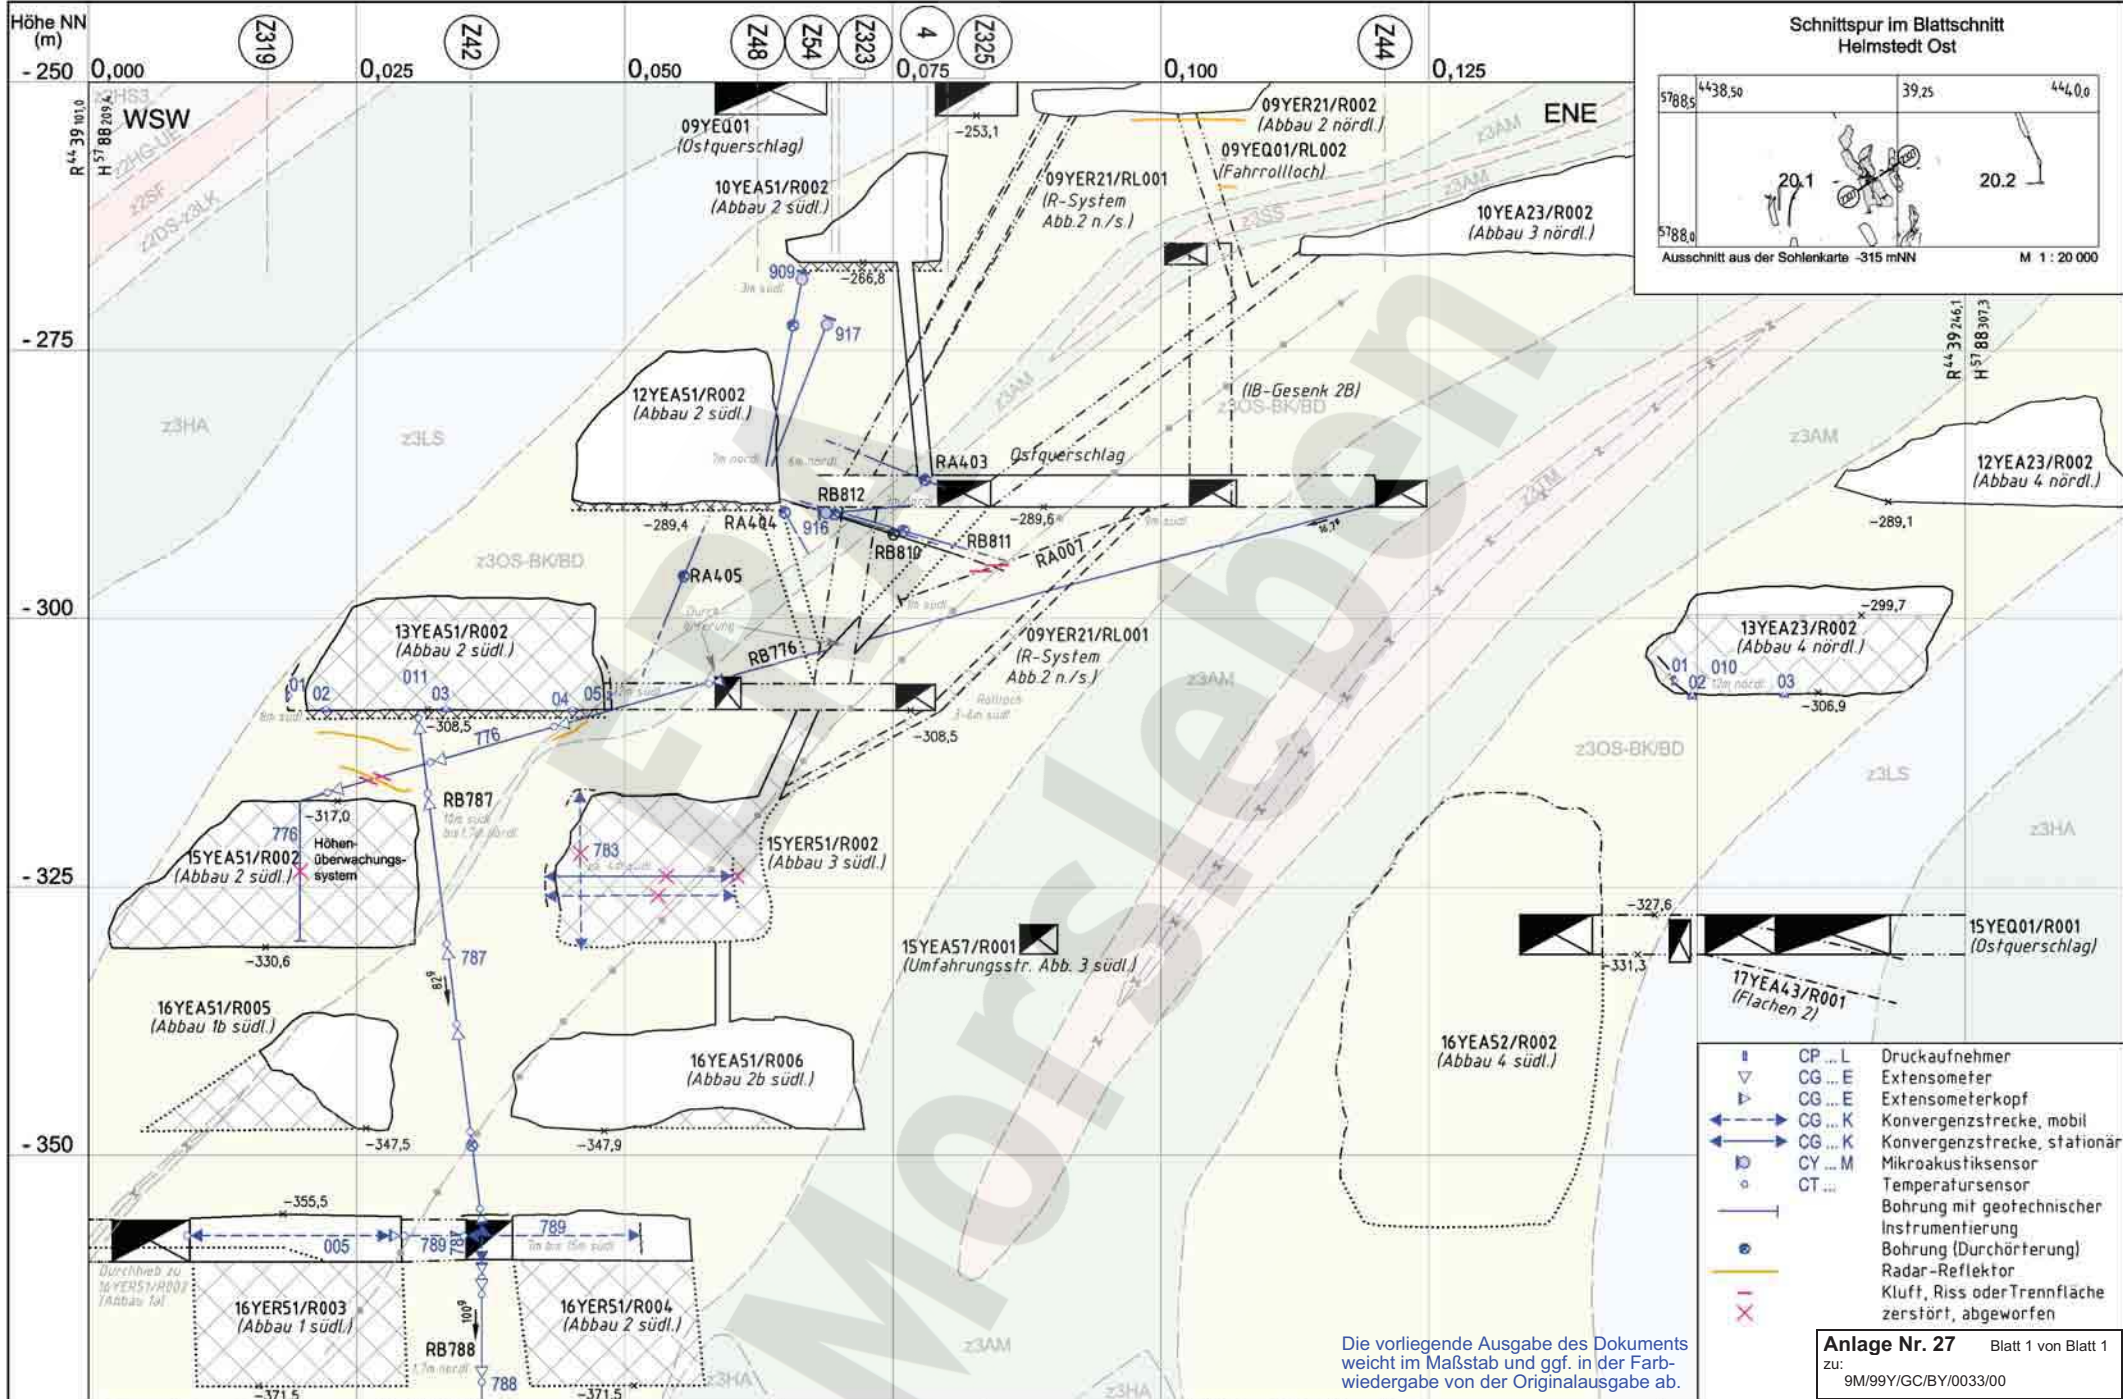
Höhe NN (m)

Z319 Z42 Z48 Z54 Z323 4 Z325 Z44

- 250 0,000 0,025 0,050 0,075 0,100 0,125

WSW ENE

09YEQ01 (Ostquerschlag)

-253,1

09YER21/R002 (Abbau 2 nördl.)

09YEQ01/RL002 (Fahrrollloch)

09YER21/RL001 (R-System Abb.2 n./s.)

10YEA51/R002 (Abbau 2 südl.)

10YEA23/R002 (Abbau 3 nördl.)

909 917 -266,8

- 275

(IB-Gesenk 2B)

12YEA51/R002 (Abbau 2 südl.)

z3HA z3LS z3AM z3OS-BK/BD

RA403 Ostquerschlag

RB812 RA404 916 RB810 RB811 RA007

-289,4 -289,6

12YEA23/R002 (Abbau 4 nördl.)

-289,1

RA405

- 300

13YEA51/R002 (Abbau 2 südl.)

09YER21/RL001 (R-System Abb.2 n./s.)

RB776

01 02 011 03 04 05

-308,5 776 -308,5

13YEA23/R002 (Abbau 4 nördl.)

-299,7

01 010 02 03 -306,9

z3OS-BK/BD z3LS z3HA z3AM

RB787

-317,0

776 Höhenüberwachungssystem

15YEA51/R002 (Abbau 2 südl.)

783

15YER51/R002 (Abbau 3 südl.)

- 325

-330,6

787

15YEA57/R001 (Umfahrungsstr. Abb. 3 südl.)

-327,6 -331,3

15YEQ01/R001 (Ostquerschlag)

17YEA43/R001 (Flachen 2)

16YEA51/R005 (Abbau 1b südl.)

16YEA51/R006 (Abbau 2b südl.)

16YEA52/R002 (Abbau 4 südl.)

-347,5 -347,9

- 350

-355,5

005 789 789 789

16YER51/R003 (Abbau 1 südl.)

16YER51/R004 (Abbau 2 südl.)

RB788 788

-371,5 -371,5

Schnittspur im Blattschnitt Helmstedt Ost

4438,50 39,25 4440,0 5788,5 5788,0 20.1 20.2

Ausschnitt aus der Sohlenkarte -315 mNN M 1 : 20 000

| | CP ... L | Druckaufnehmer |
|---|---|---|
| | CG ... E | Extensometer |
| | CG ... E | Extensometerkopf |
| | CG ... K | Konvergenzstrecke, mobil |
| | CG ... K | Konvergenzstrecke, stationär |
| | CY ... M | Mikroakustiksensor |
| | CT ... | Temperatursensor |
| | | Bohrung mit geotechnischer Instrumentierung |
| | | Bohrung (Durchörterung) |
| | | Radar-Reflektor |
| | | Kluft, Riss oder Trennfläche |
| | | zerstört, abgeworfen |

Die vorliegende Ausgabe des Dokuments weicht im Maßstab und ggf. in der Farbwiedergabe von der Originalausgabe ab.

Anlage Nr. 27 Blatt 1 von Blatt 1
zu:
9M/99Y/GC/BY/0033/00

ERA Morsleben